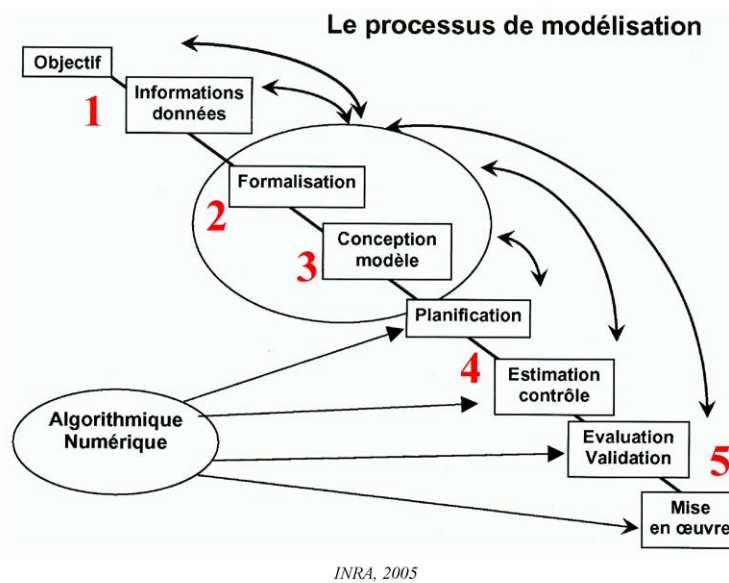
Le processus de modélisation

Objectif

1

Informations données

Formalisation

2

Conception modèle

3

Planification

4

Estimation contrôle

Evaluation Validation

5

Mise en œuvre

Algorithmique Numérique

INRA, 2005